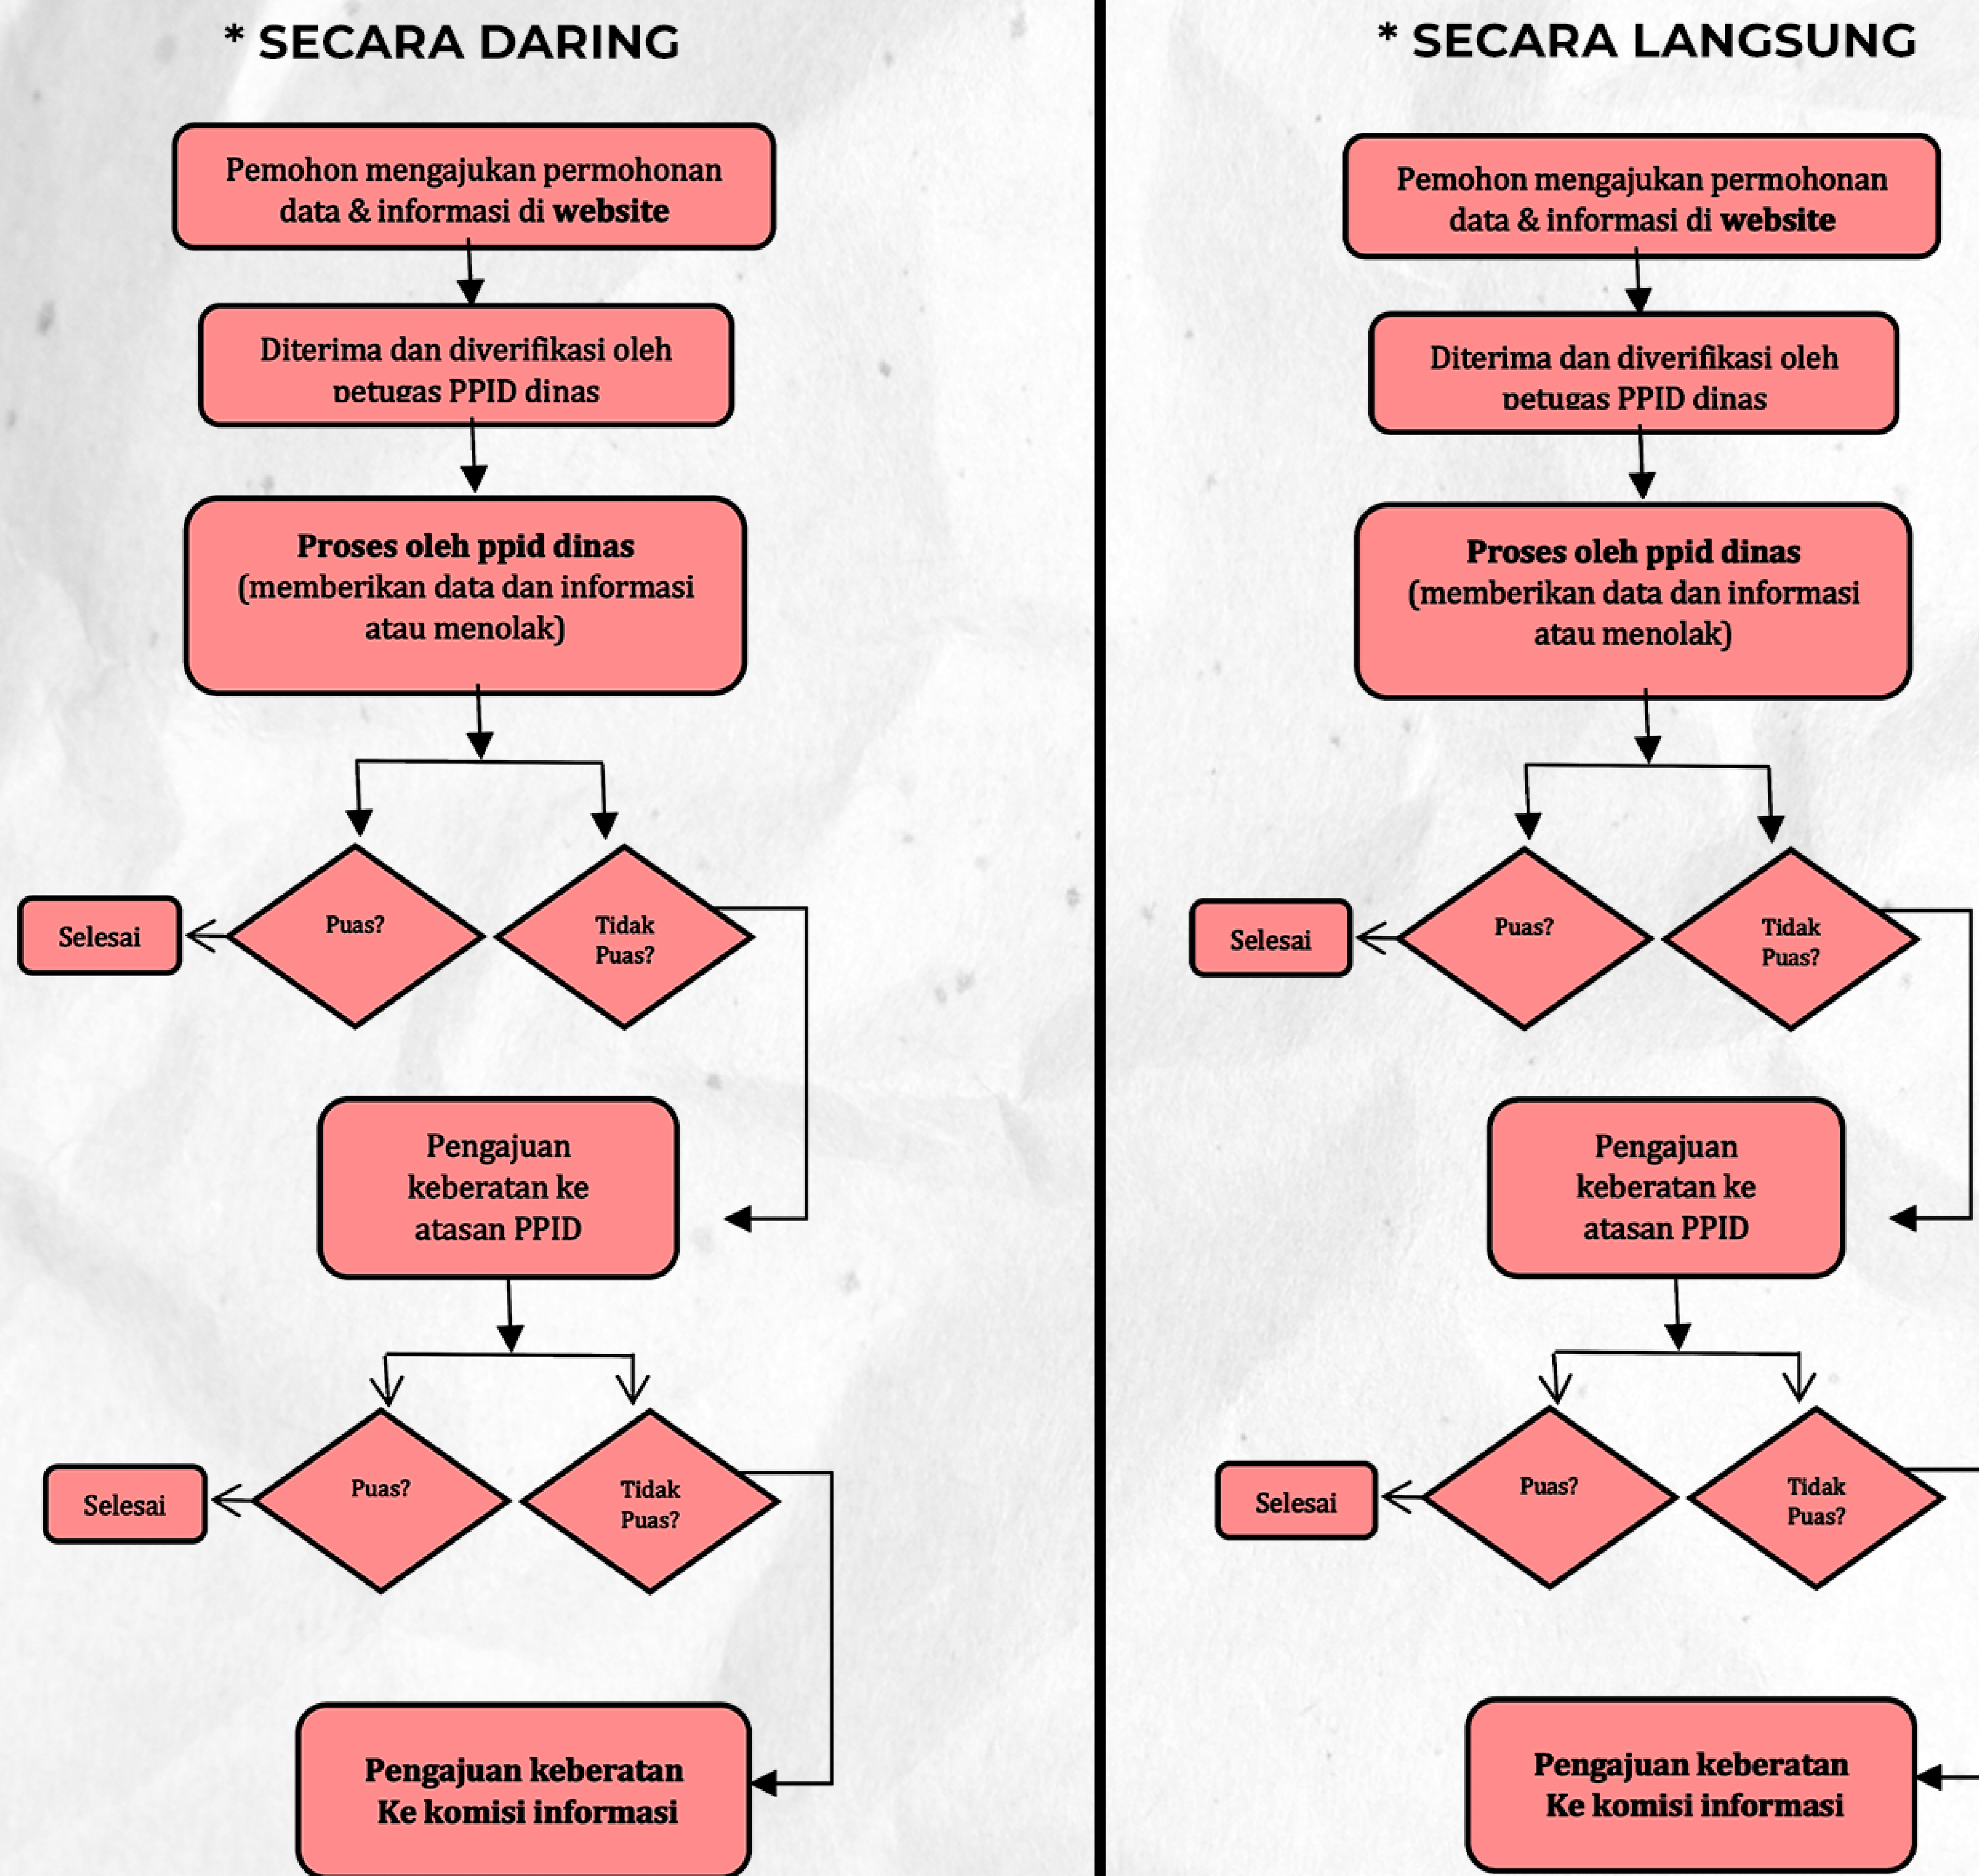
* SECARA DARING

Pemohon mengajukan permohonan data & informasi di **website**

Diterima dan diverifikasi oleh petugas PPID dinas

**Proses oleh ppid dinas**
(memberikan data dan informasi atau menolak)

Selesai

Puas?

Tidak Puas?

Pengajuan keberatan ke atasan PPID

Selesai

Puas?

Tidak Puas?

**Pengajuan keberatan Ke komisi informasi**

* SECARA LANGSUNG

Pemohon mengajukan permohonan data & informasi di **website**

Diterima dan diverifikasi oleh petugas PPID dinas

**Proses oleh ppid dinas**
(memberikan data dan informasi atau menolak)

Selesai

Puas?

Tidak Puas?

Pengajuan keberatan ke atasan PPID

Selesai

Puas?

Tidak Puas?

**Pengajuan keberatan Ke komisi informasi**